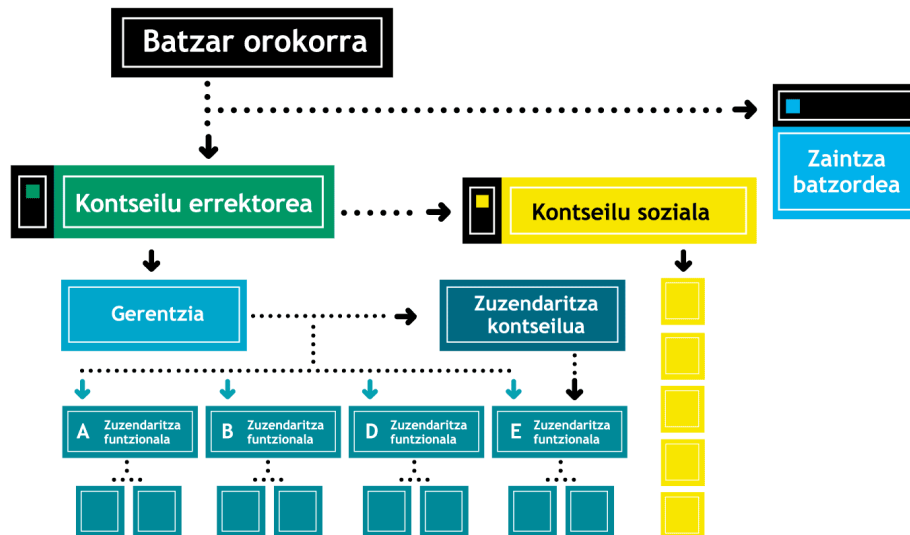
Batzar orokorra

Zaintza batzordea

Kontseilu errektorea

Kontseilu soziala

Gerentzia

Zuzendaritza kontseilua

A Zuzendaritza funtzionala

B Zuzendaritza funtzionala

D Zuzendaritza funtzionala

E Zuzendaritza funtzionala